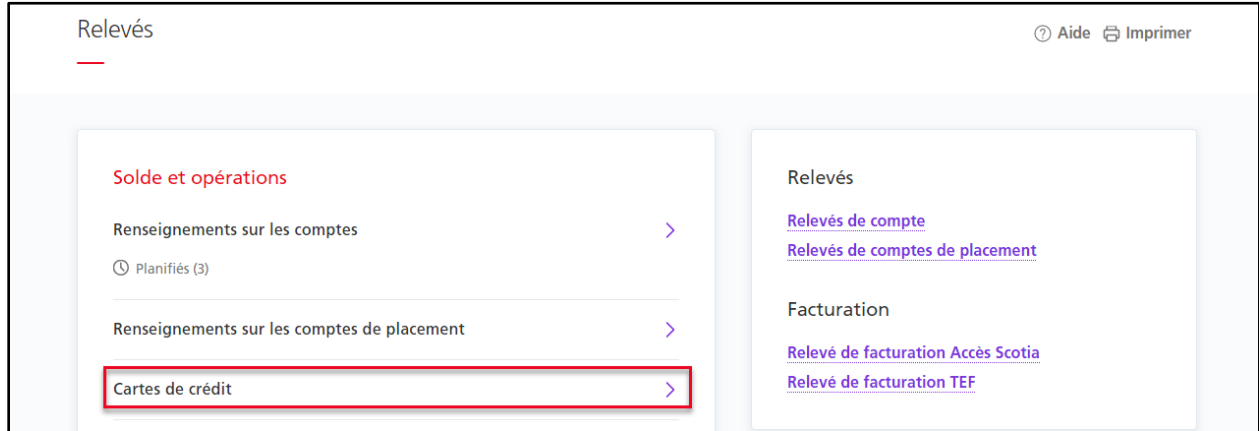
Relevés

Aide Imprimer

Solde et opérations

Renseignements sur les comptes

Planifiés (3)

Renseignements sur les comptes de placement

Cartes de crédit

Relevés

Relevés de compte

Relevés de comptes de placement

Facturation

Relevé de facturation Accès Scotia

Relevé de facturation TEF